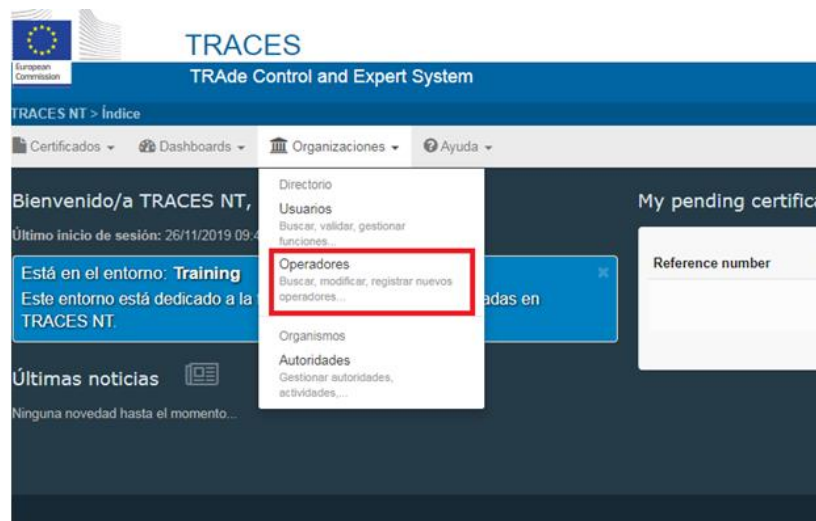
European Commission

TRACES

TRAde Control and Expert System

TRACES NT > Índice

Certificados ▾ Dashboards ▾ Organizaciones ▾ Ayuda ▾

Bienvenido/a TRACES NT,

Último inicio de sesión: 26/11/2019 09:4

Está en el entorno: Training
Este entorno está dedicado a la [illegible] adas en TRACES NT.

Últimas noticias

Ninguna novedad hasta el momento...

Directorio

Usuarios
Buscar, validar, gestionar funciones...

Operadores
Buscar, modificar, registrar nuevos operadores...

Organismos

Autoridades
Gestionar autoridades, actividades,...

My pending certifica

Reference number